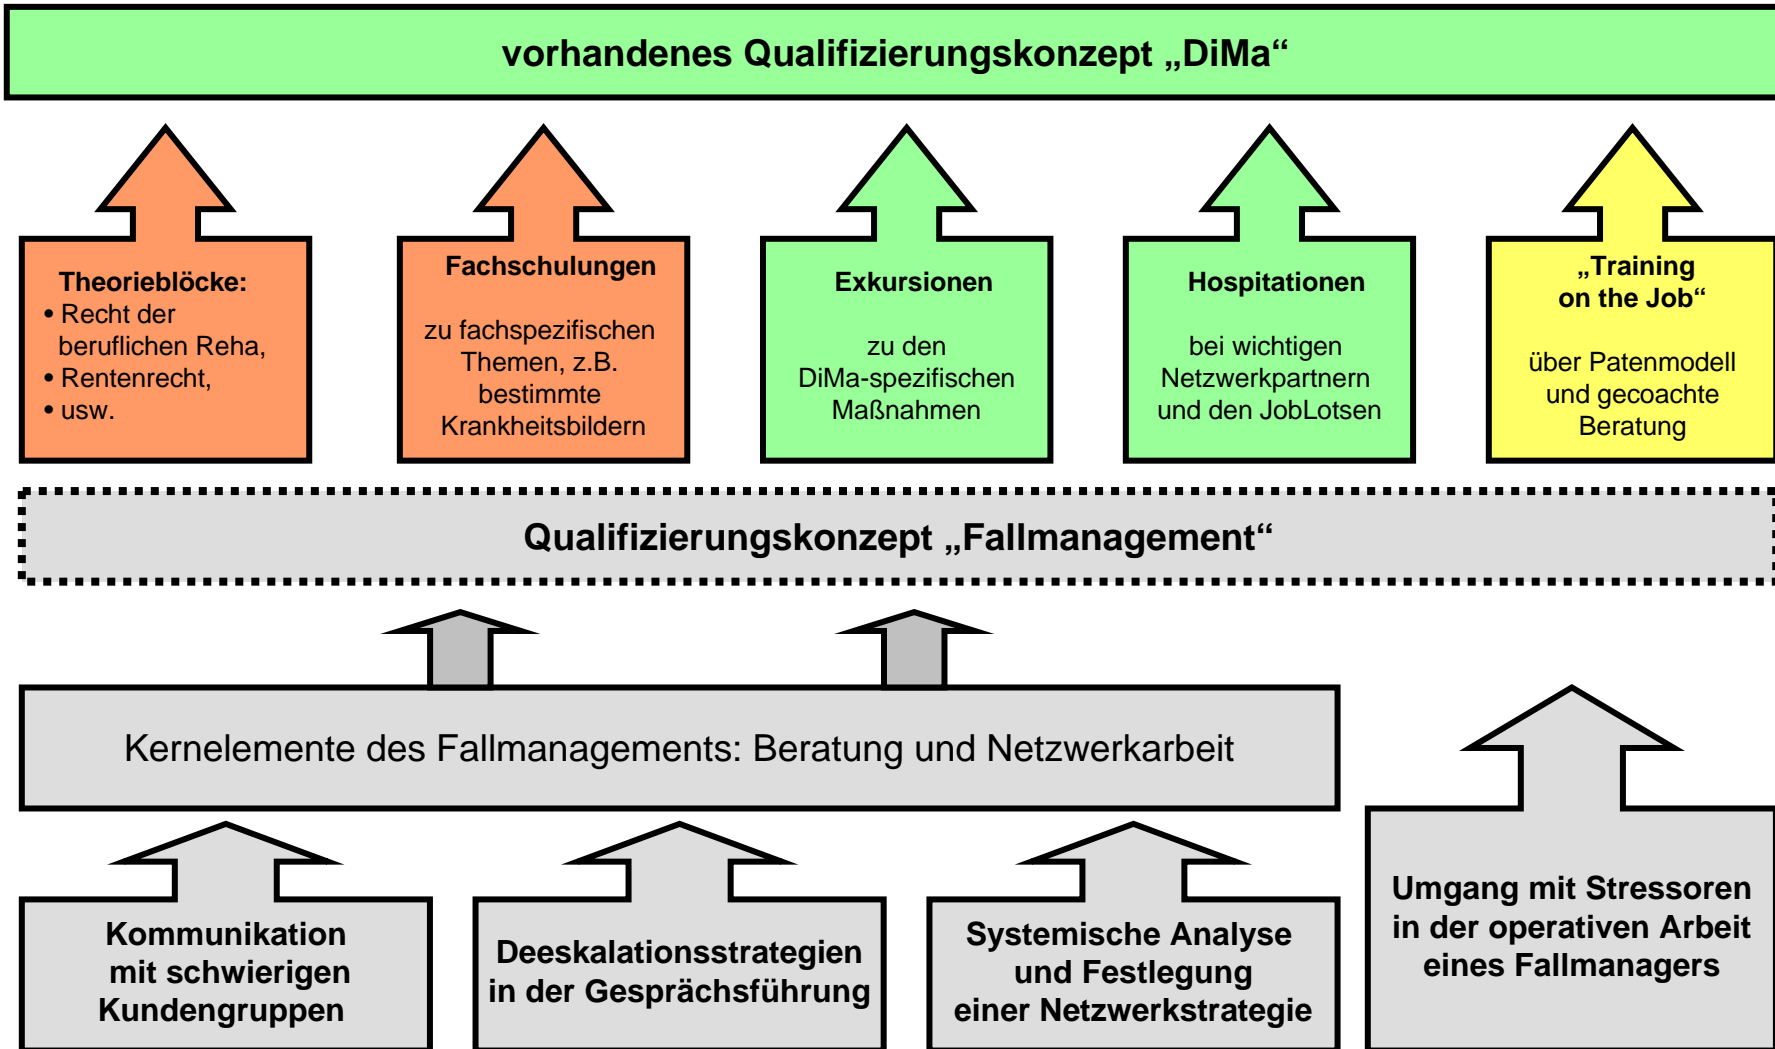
vorhandenes Qualifizierungskonzept „DiMa“

Theorieblöcke:
• Recht der beruflichen Reha,
• Rentenrecht,
• usw.

Fachschulungen

zu fachspezifischen Themen, z.B. bestimmte Krankheitsbildern

Exkursionen

zu den DiMa-spezifischen Maßnahmen

Hospitationen

bei wichtigen Netzwerkpartnern und den JobLotsen

„Training on the Job“

über Patenmodell und gecoachte Beratung

Qualifizierungskonzept „Fallmanagement“

Kernelemente des Fallmanagements: Beratung und Netzwerkarbeit

Kommunikation mit schwierigen Kundengruppen

Deeskalationsstrategien in der Gesprächsführung

Systemische Analyse und Festlegung einer Netzwerkstrategie

Umgang mit Stressoren in der operativen Arbeit eines Fallmanagers